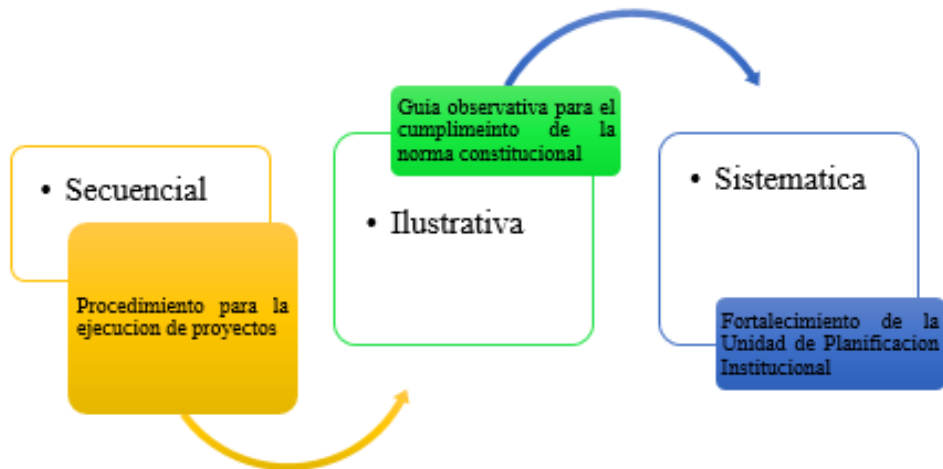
• Secuencial

Procedimiento para la ejecucion de proyectos

Guia observativa para el cumplimeinto de la norma constitucional

• Ilustrativa

• Sistematica

Fortalecimiento de la Unidad de Planificacion Institucional